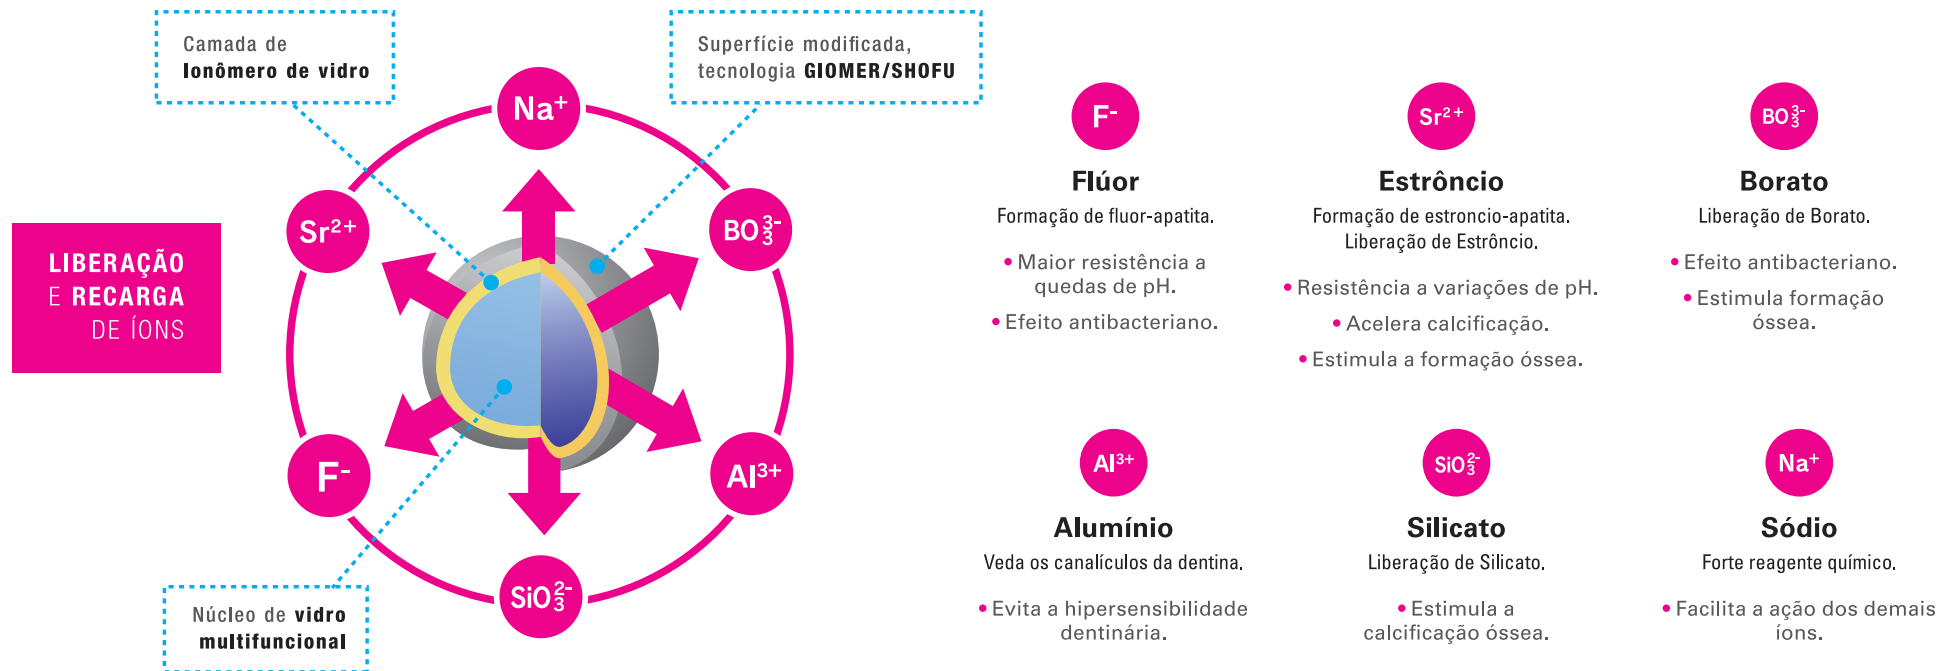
Camada de
Ionômero de vidro

Superfície modificada,
tecnologia GIOMER/SHOFU

LIBERAÇÃO
E RECARGA
DE ÍONS

$Na^+$

$Sr^{2+}$

$BO_3^{3-}$

$F^-$

$Al^{3+}$

$SiO_3^{2-}$

Núcleo de vidro
multifuncional

$F^-$
Flúor
Formação de fluor-apatita.
• Maior resistência a quedas de pH.
• Efeito antibacteriano.

$Sr^{2+}$
Estrôncio
Formação de estroncio-apatita.
Liberação de Estrôncio.
• Resistência a variações de pH.
• Acelera calcificação.
• Estimula a formação óssea.

$BO_3^{3-}$
Borato
Liberação de Borato.
• Efeito antibacteriano.
• Estimula formação óssea.

$Al^{3+}$
Alumínio
Veda os canalículos da dentina.
• Evita a hipersensibilidade dentinária.

$SiO_3^{2-}$
Silicato
Liberação de Silicato.
• Estimula a calcificação óssea.

$Na^+$
Sódio
Forte reagente químico.
• Facilita a ação dos demais íons.